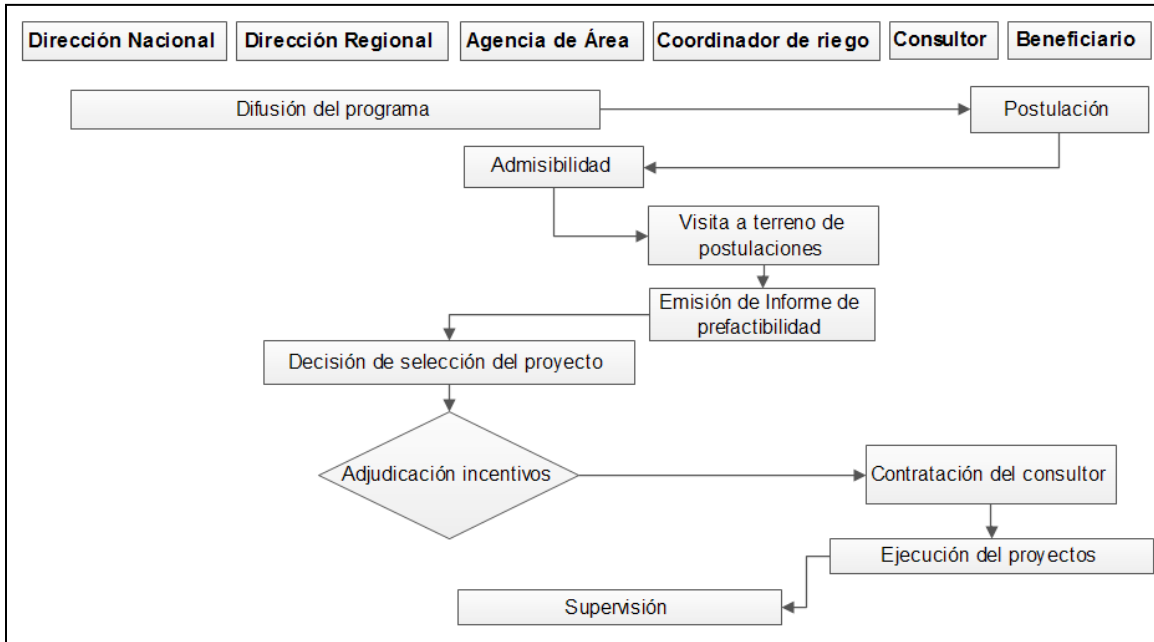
Dirección Nacional

Dirección Regional

Agencia de Área

Coordinador de riego

Consultor

Beneficiario

Difusión del programa

Postulación

Admisibilidad

Visita a terreno de postulaciones

Emisión de Informe de prefactibilidad

Decisión de selección del proyecto

Adjudicación incentivos

Contratación del consultor

Ejecución del proyectos

Supervisión